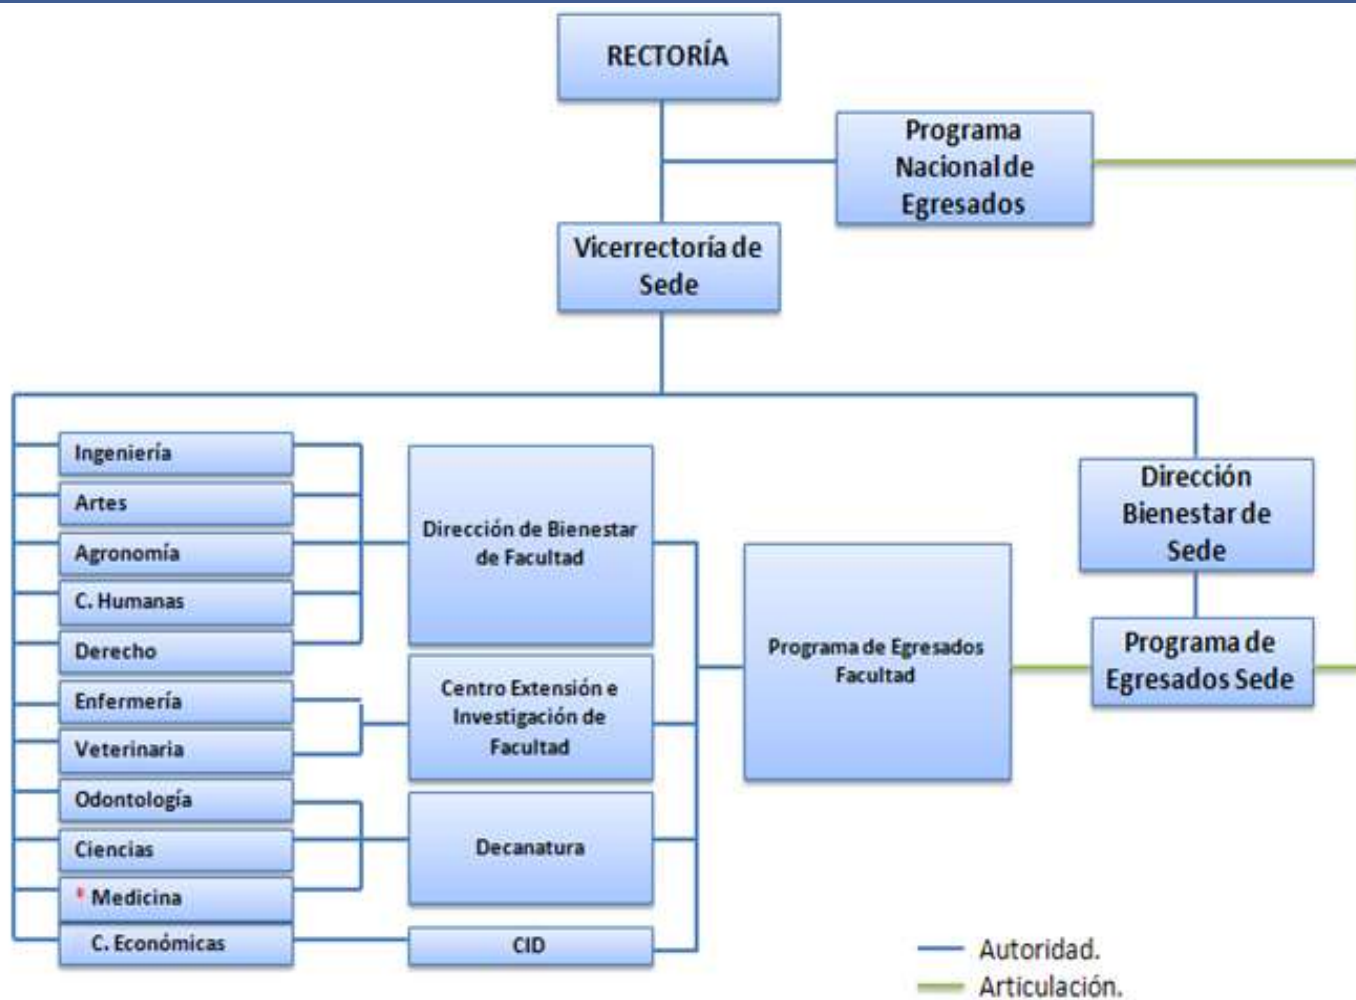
RECTORÍA

Programa Nacional de Egresados

Vicerrectoría de Sede

Ingeniería
Artes
Agronomía
C. Humanas
Derecho
Enfermería
Veterinaria
Odontología
Ciencias
* Medicina
C. Económicas

Dirección de Bienestar de Facultad

Centro Extensión e Investigación de Facultad

Decanatura

CID

Programa de Egresados Facultad

Dirección Bienestar de Sede

Programa de Egresados Sede

Autoridad.
Articulación.